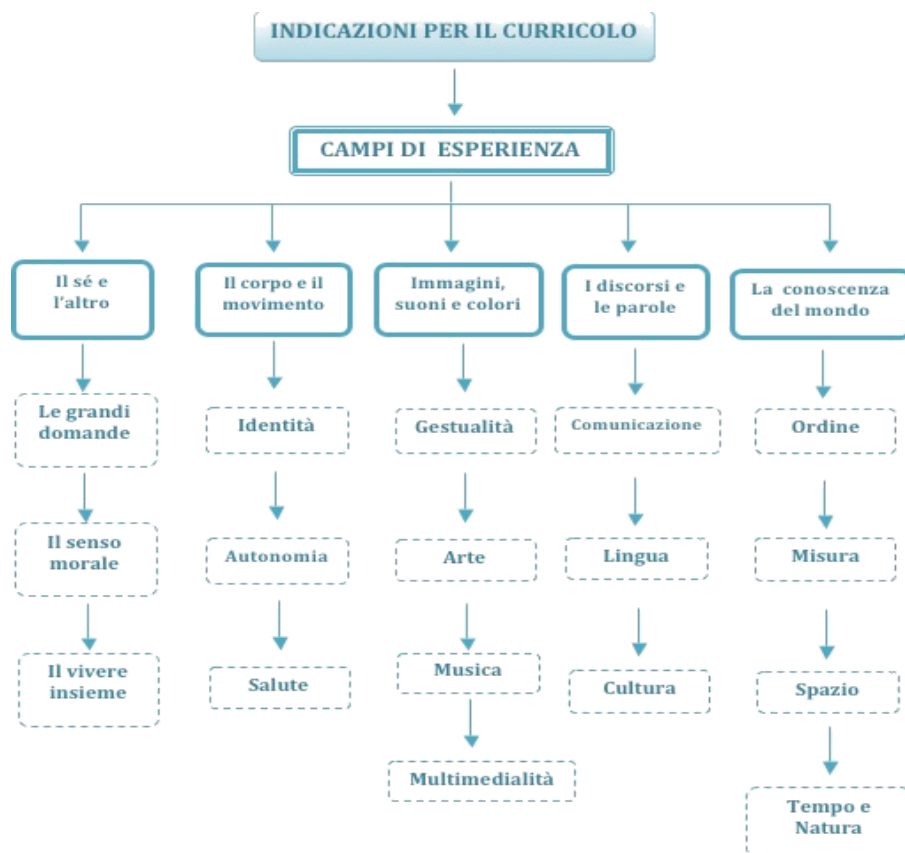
INDICAZIONI PER IL CURRICOLO

CAMPI DI ESPERIENZA

Il sé e l'altro

Le grandi domande

Il senso morale

Il vivere insieme

Il corpo e il movimento

Identità

Autonomia

Salute

Immagini, suoni e colori

Gestualità

Arte

Musica

Multimedialità

I discorsi e le parole

Comunicazione

Lingua

Cultura

La conoscenza del mondo

Ordine

Misura

Spazio

Tempo e Natura